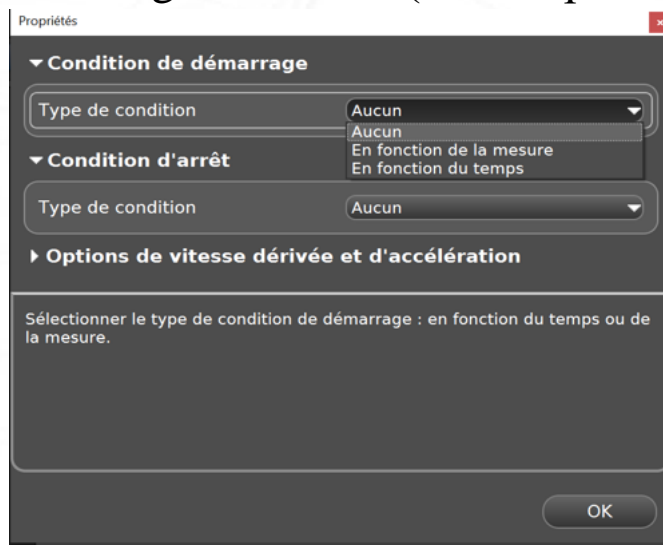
Propriétés

▾ Condition de démarrage

Type de condition
Aucun
Aucun
En fonction de la mesure
En fonction du temps

▾ Condition d'arrêt

Type de condition
Aucun

▸ Options de vitesse dérivée et d'accélération

Sélectionner le type de condition de démarrage : en fonction du temps ou de la mesure.

OK